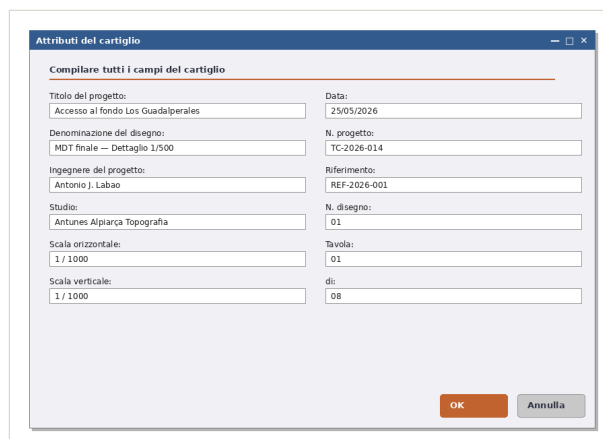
Attributi del cartiglio

Compilare tutti i campi del cartiglio

Titolo del progetto:
Accesso al fondo Los Guadalperales

Data:
25/05/2026

Denominazione del disegno:
MDT finale — Dettaglio 1/500

N. progetto:
TC-2026-014

Ingegnere del progetto:
Antonio J. Labao

Riferimento:
REF-2026-001

Studio:
Antunes Alpiarça Topografia

N. disegno:
01

Scala orizzontale:
1 / 1000

Tavola:
01

Scala verticale:
1 / 1000

di:
08

OK
Annulla